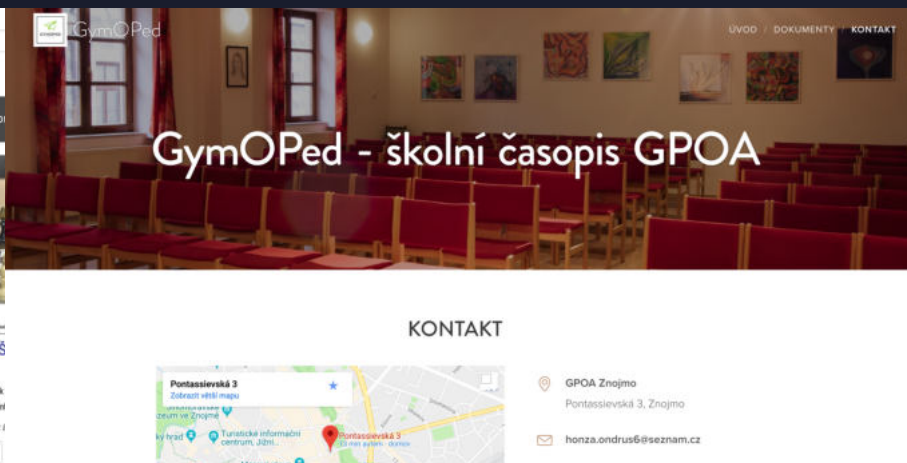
GymOPed

ÚVOD / DOKUMENTY / KONTAKT

GymOPed - školní časopis GPOA

KONTAKT

Pontassievská 3
Zobrazit větší mapu

Turistické informační centrum, Jižní...
Pontassievská 3

GPOA Znojmo
Pontassievská 3, Znojmo

honza.ondrus6@seznam.cz